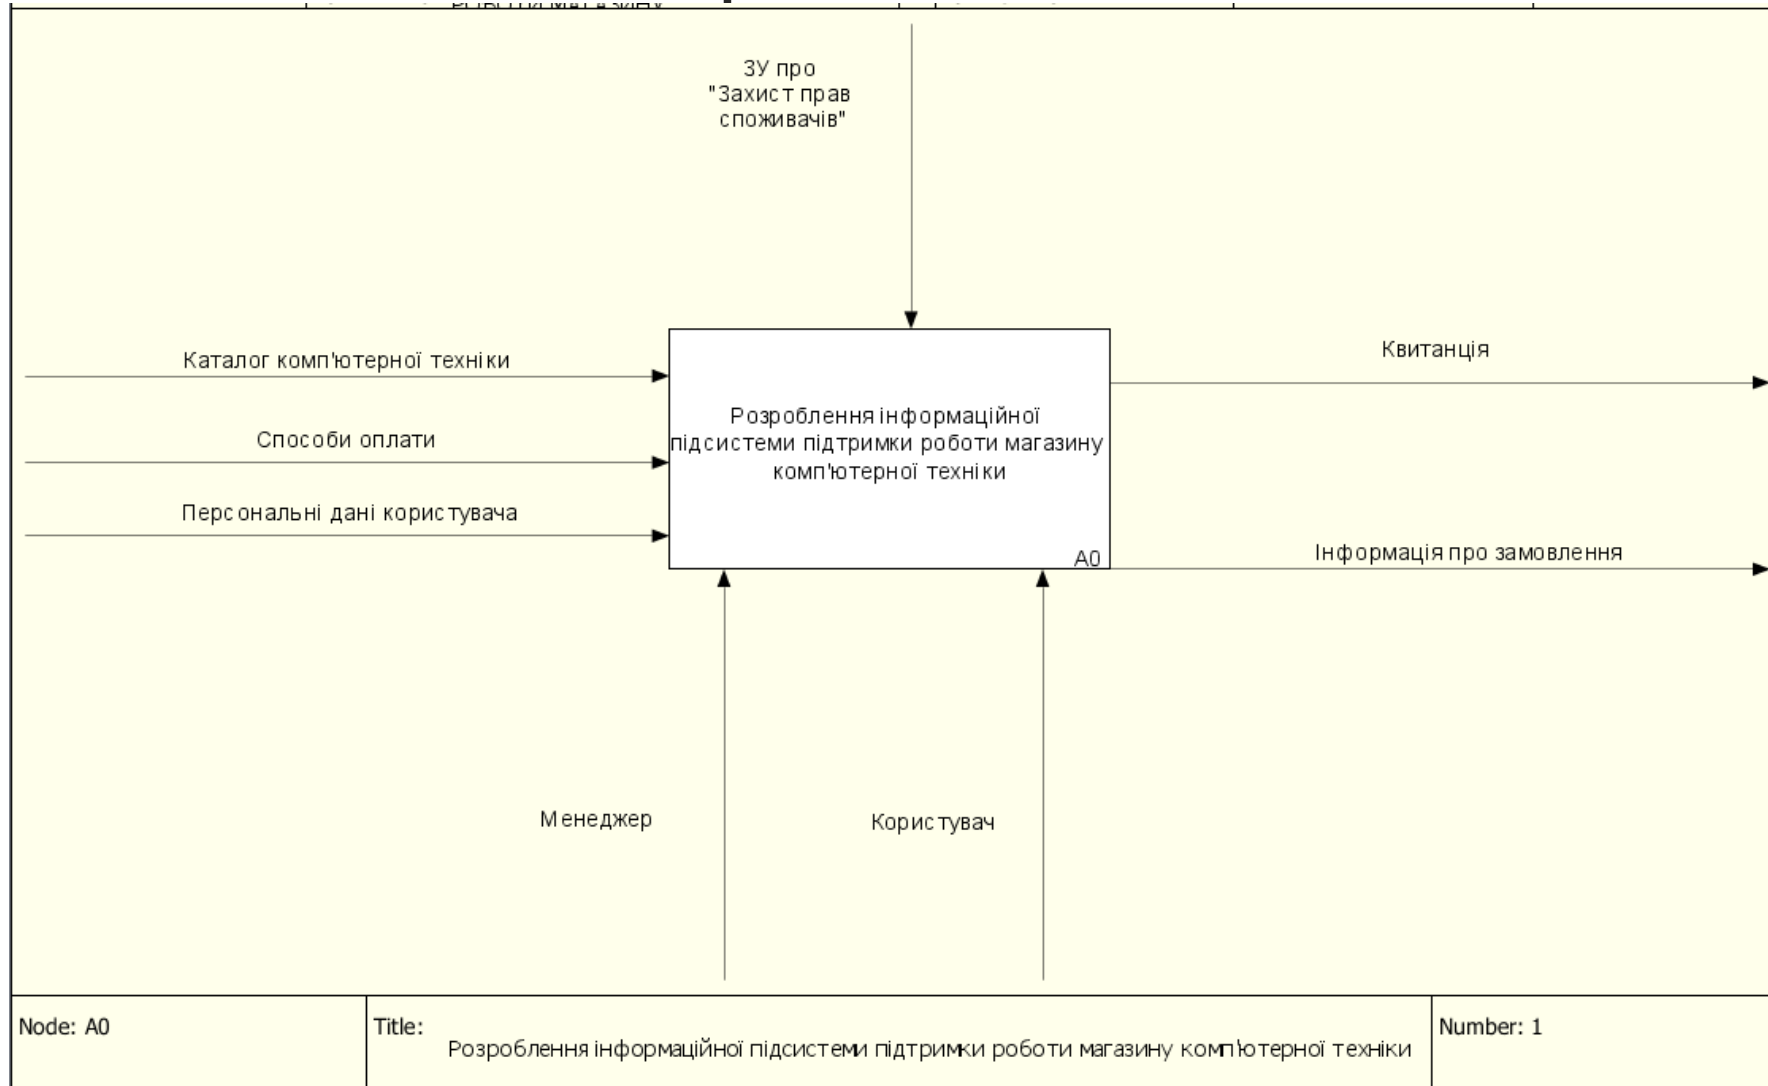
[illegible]

ЗУ про "Захист прав споживачів"

Каталог комп'ютерної техніки

Способи оплати

Персональні дані користувача

Розроблення інформаційної підсистеми підтримки роботи магазину комп'ютерної техніки

A0

Квитанція

Інформація про замовлення

Менеджер

Користувач

| Node: A0 | Title: Розроблення інформаційної підсистеми підтримки роботи магазину комп'ютерної техніки | Number: 1 |
|---|---|---|